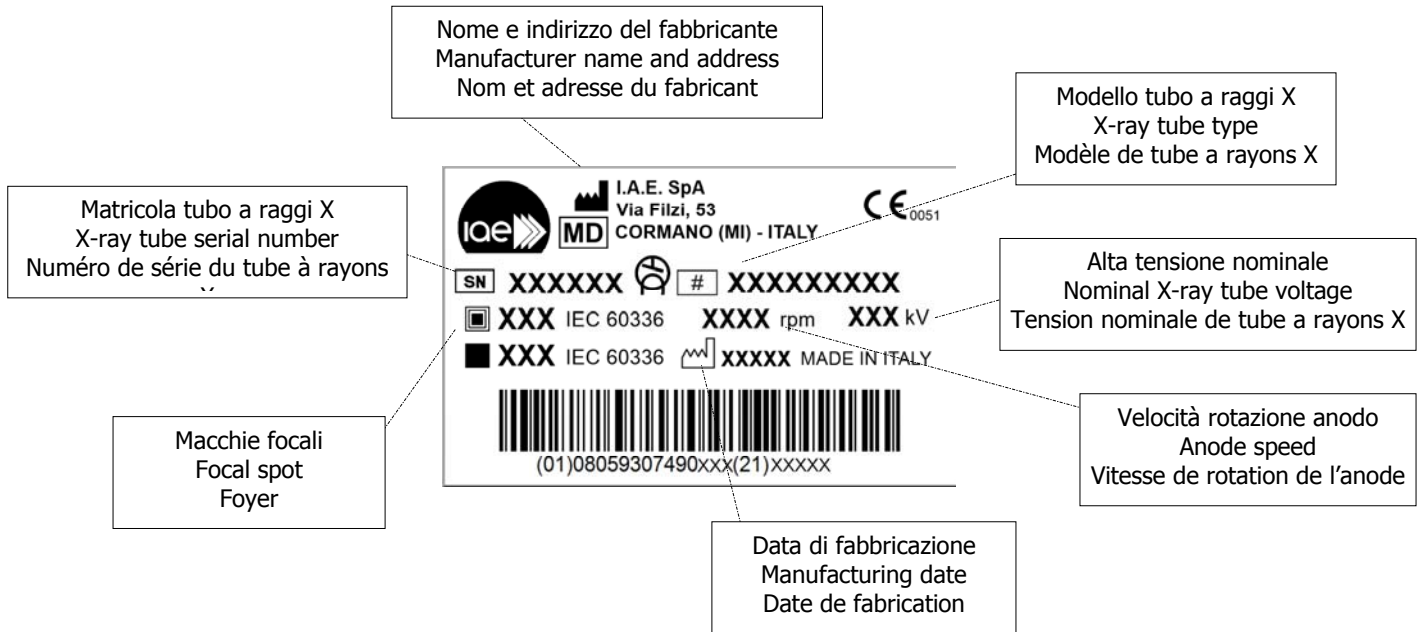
Nome e indirizzo del fabbricante
Manufacturer name and address
Nom et adresse du fabricant

Modello tubo a raggi X
X-ray tube type
Modèle de tube a rayons X

Matricola tubo a raggi X
X-ray tube serial number
Numéro de série du tube à rayons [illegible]

iae

I.A.E. SpA
Via Filzi, 53
MD CORMANO (MI) - ITALY

CE 0051

SN XXXXXX # XXXXXXXXX

Alta tensione nominale
Nominal X-ray tube voltage
Tension nominale de tube a rayons X

XXX IEC 60336 XXXX rpm XXX kV

XXX IEC 60336 XXXXX MADE IN ITALY

(01)08059307490xxx(21)XXXXX

Macchie focali
Focal spot
Foyer

Velocità rotazione anodo
Anode speed
Vitesse de rotation de l'anode

Data di fabbricazione
Manufacturing date
Date de fabrication